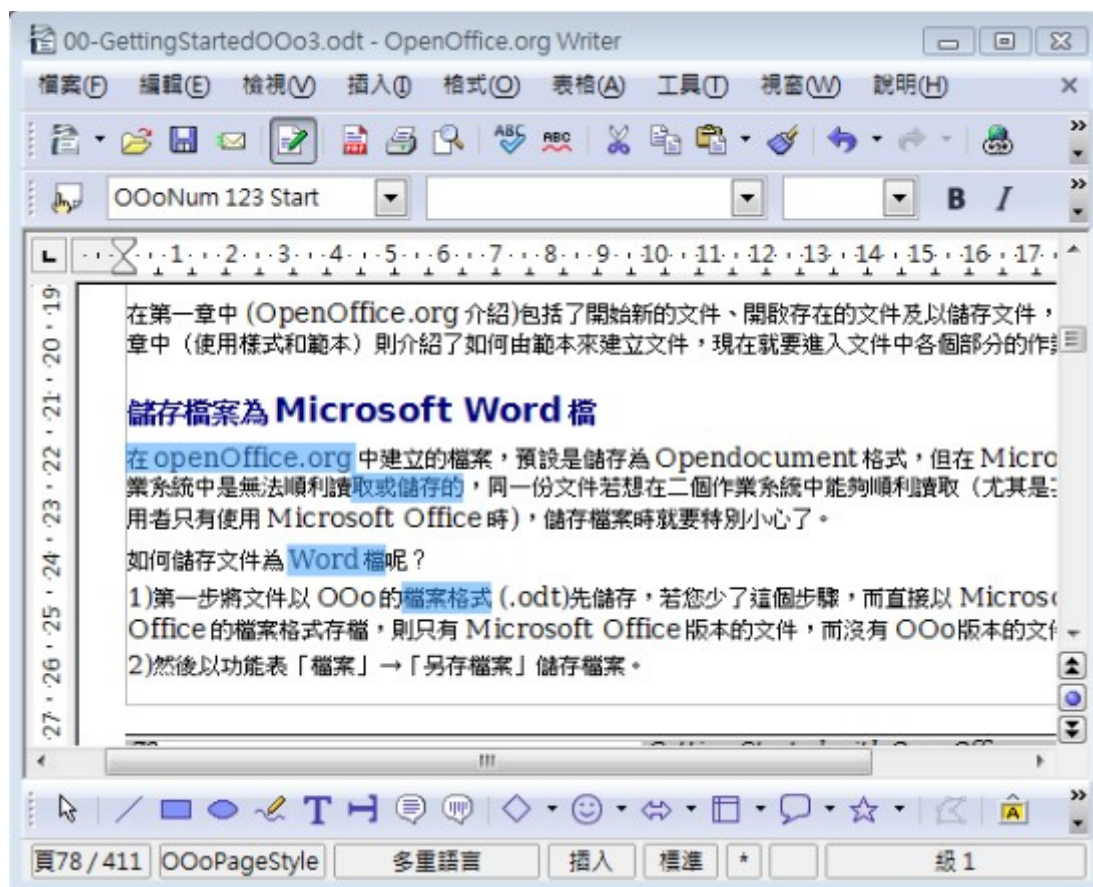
00-GettingStartedOOo3.odt - OpenOffice.org Writer

檔案(F) 編輯(E) 檢視(V) 插入(I) 格式(O) 表格(A) 工具(T) 視窗(W) 說明(H)

OOoNum 123 Start

B I

1 2 3 4 5 6 7 8 9 10 11 12 13 14 15 16 17

19 20 21 22 23 24 25 26 27

在第一章中 (OpenOffice.org 介紹)包括了開始新的文件、開啟存在的文件及以儲存文件，章中（使用樣式和範本）則介紹了如何由範本來建立文件，現在就要進入文件中各個部分的作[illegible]

儲存檔案為 Microsoft Word 檔

在 openOffice.org 中建立的檔案，預設是儲存為 Opendocument 格式，但在 Micro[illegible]業系統中是無法順利讀取或儲存的，同一份文件若想在二個作業系統中能夠順利讀取（尤其是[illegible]用者只有使用 Microsoft Office 時)，儲存檔案時就要特別小心了。

如何儲存文件為 Word 檔呢？

1)第一步將文件以 OOo 的檔案格式 (.odt)先儲存，若您少了這個步驟，而直接以 Micros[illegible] Office 的檔案格式存檔，則只有 Microsoft Office 版本的文件，而沒有 OOo版本的文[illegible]

2)然後以功能表「檔案」→「另存檔案」儲存檔案。

頁78 / 411 | OOoPageStyle | 多重語言 | 插入 | 標準 | * | 級 1